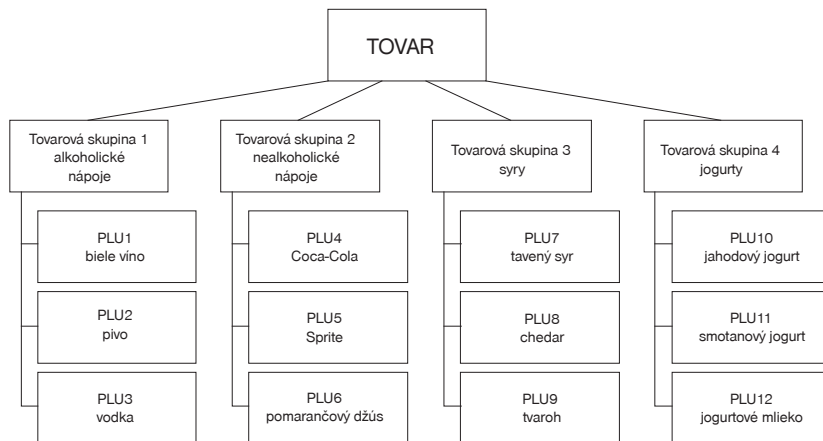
TOVAR

Tovarová skupina 1 alkoholické nápoje

PLU1 biele víno

PLU2 pivo

PLU3 vodka

Tovarová skupina 2 nealkoholické nápoje

PLU4 Coca-Cola

PLU5 Sprite

PLU6 pomarančový džús

Tovarová skupina 3 syry

PLU7 tavený syr

PLU8 chedar

PLU9 tvaroh

Tovarová skupina 4 jogurty

PLU10 jahodový jogurt

PLU11 smotanový jogurt

PLU12 jogurtové mlieko